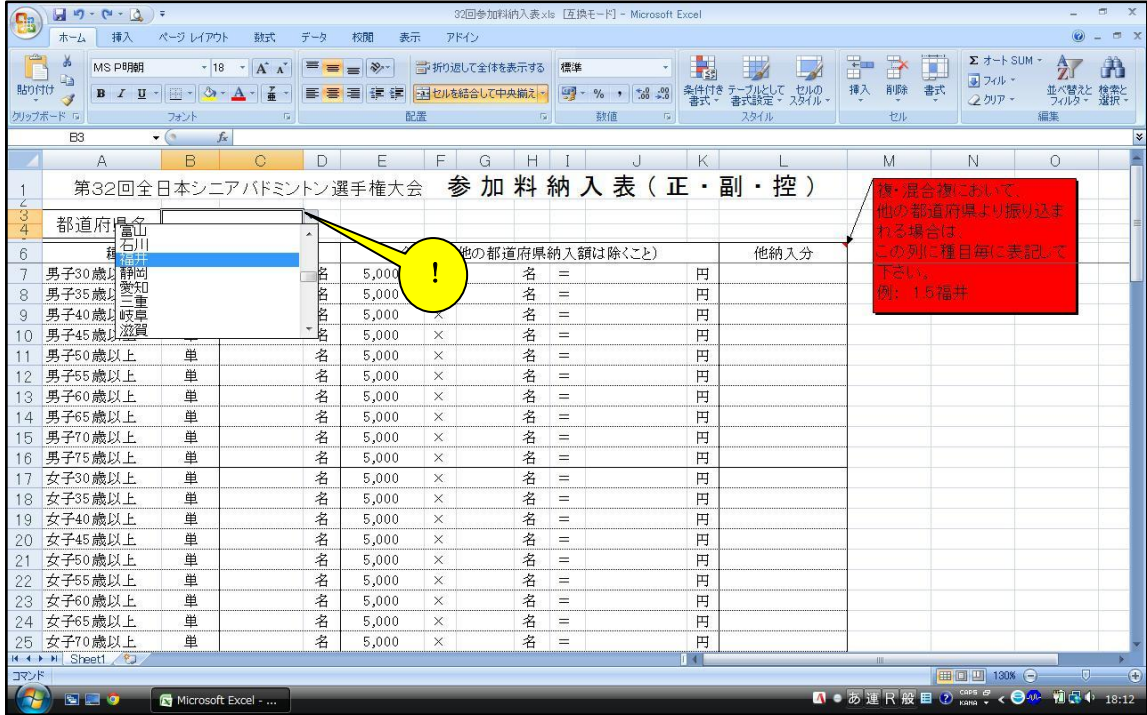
32回参加料納入表.xls [互換モード] - Microsoft Excel

ホーム 挿入 ページ レイアウト 数式 データ 校閲 表示 アドイン

貼り付け MS P明朝 18 折り返して全体を表示する 標準 セルを結合して中央揃え 条件付き書式 テーブルとして書式設定 セルのスタイル 挿入 削除 書式 オート SUM フィル クリア 並べ替えとフィルタ 検索と選択

クリップボード フォント 配置 数値 スタイル セル 編集

B3

| | A | B | C | D | E | F | G | H | I | J | K | L |
|---|---|---|---|---|---|---|---|---|---|---|---|---|
| 1 | 第32回全日本シニアバドミントン選手権大会 | | | | 参加料納入表（正・副・控） | | | | | | | |
| 3 | 都道府県名 | | | | | | | | | | | |
| 6 | 種 | | | | | 他の都道府県納入額は除くこと) | | | | | | 他納入分 |
| 7 | 男子30歳以上 | | | 名 | 5,000 | | | 名 | = | | 円 | |
| 8 | 男子35歳以上 | | | 名 | 5,000 | | | 名 | = | | 円 | |
| 9 | 男子40歳以上 | | | 名 | 5,000 | × | | 名 | = | | 円 | |
| 10 | 男子45歳以上 | 単 | | 名 | 5,000 | × | | 名 | = | | 円 | |
| 11 | 男子50歳以上 | 単 | | 名 | 5,000 | × | | 名 | = | | 円 | |
| 12 | 男子55歳以上 | 単 | | 名 | 5,000 | × | | 名 | = | | 円 | |
| 13 | 男子60歳以上 | 単 | | 名 | 5,000 | × | | 名 | = | | 円 | |
| 14 | 男子65歳以上 | 単 | | 名 | 5,000 | × | | 名 | = | | 円 | |
| 15 | 男子70歳以上 | 単 | | 名 | 5,000 | × | | 名 | = | | 円 | |
| 16 | 男子75歳以上 | 単 | | 名 | 5,000 | × | | 名 | = | | 円 | |
| 17 | 女子30歳以上 | 単 | | 名 | 5,000 | × | | 名 | = | | 円 | |
| 18 | 女子35歳以上 | 単 | | 名 | 5,000 | × | | 名 | = | | 円 | |
| 19 | 女子40歳以上 | 単 | | 名 | 5,000 | × | | 名 | = | | 円 | |
| 20 | 女子45歳以上 | 単 | | 名 | 5,000 | × | | 名 | = | | 円 | |
| 21 | 女子50歳以上 | 単 | | 名 | 5,000 | × | | 名 | = | | 円 | |
| 22 | 女子55歳以上 | 単 | | 名 | 5,000 | × | | 名 | = | | 円 | |
| 23 | 女子60歳以上 | 単 | | 名 | 5,000 | × | | 名 | = | | 円 | |
| 24 | 女子65歳以上 | 単 | | 名 | 5,000 | × | | 名 | = | | 円 | |
| 25 | 女子70歳以上 | 単 | | 名 | 5,000 | × | | 名 | = | | 円 | |

富山
石川
福井
静岡
愛知
三重
岐阜
滋賀

!

複・混合複において、他の都道府県より振り込まれる場合は、この列に種目毎に表記して下さい。
例：1.5福井

Sheet1
コマンド
130%
Microsoft Excel - ...
あ 連 R 般
18:12